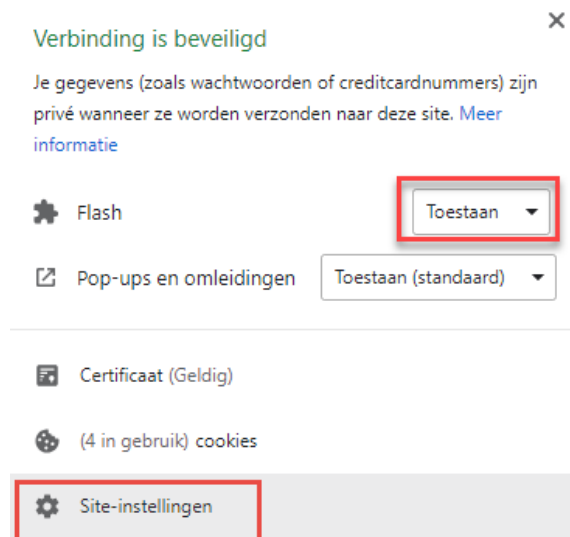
×

Verbinding is beveiligd

Je gegevens (zoals wachtwoorden of creditcardnummers) zijn privé wanneer ze worden verzonden naar deze site. Meer informatie

Flash

Toestaan

Pop-ups en omleidingen

Toestaan (standaard)

Certificaat (Geldig)

(4 in gebruik) cookies

Site-instellingen